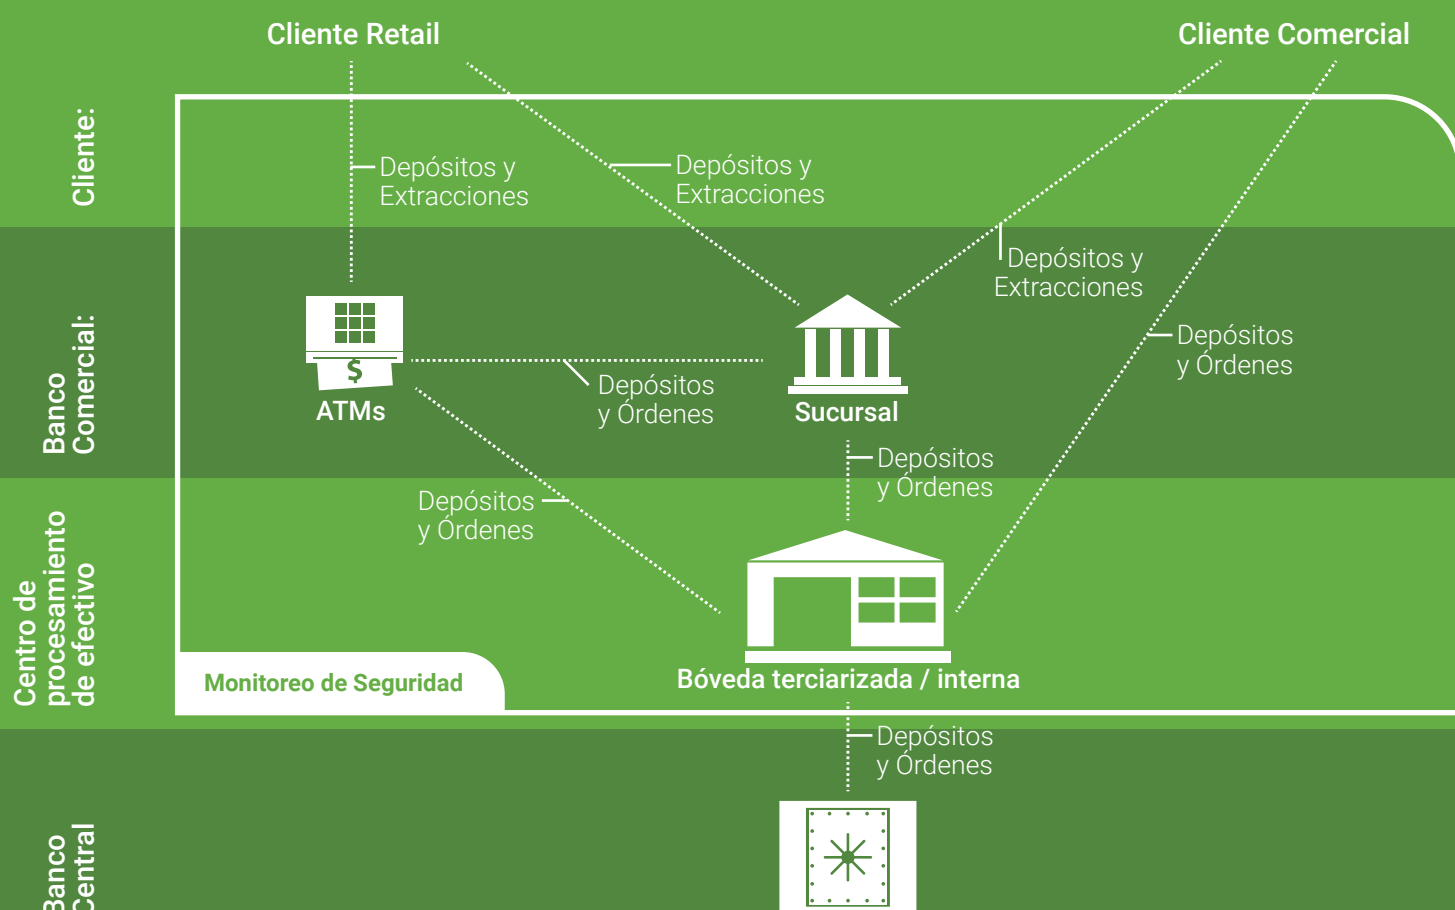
Cliente Retail

Cliente Comercial

Cliente:

Depósitos y Extracciones

Depósitos y Extracciones

Depósitos y Extracciones

Banco Comercial:

$

ATMs

Depósitos y Órdenes

Sucursal

Depósitos y Órdenes

Depósitos y Órdenes

Depósitos y Órdenes

Centro de procesamiento de efectivo

Monitoreo de Seguridad

Bóveda terciarizada / interna

Depósitos y Órdenes

Banco Central